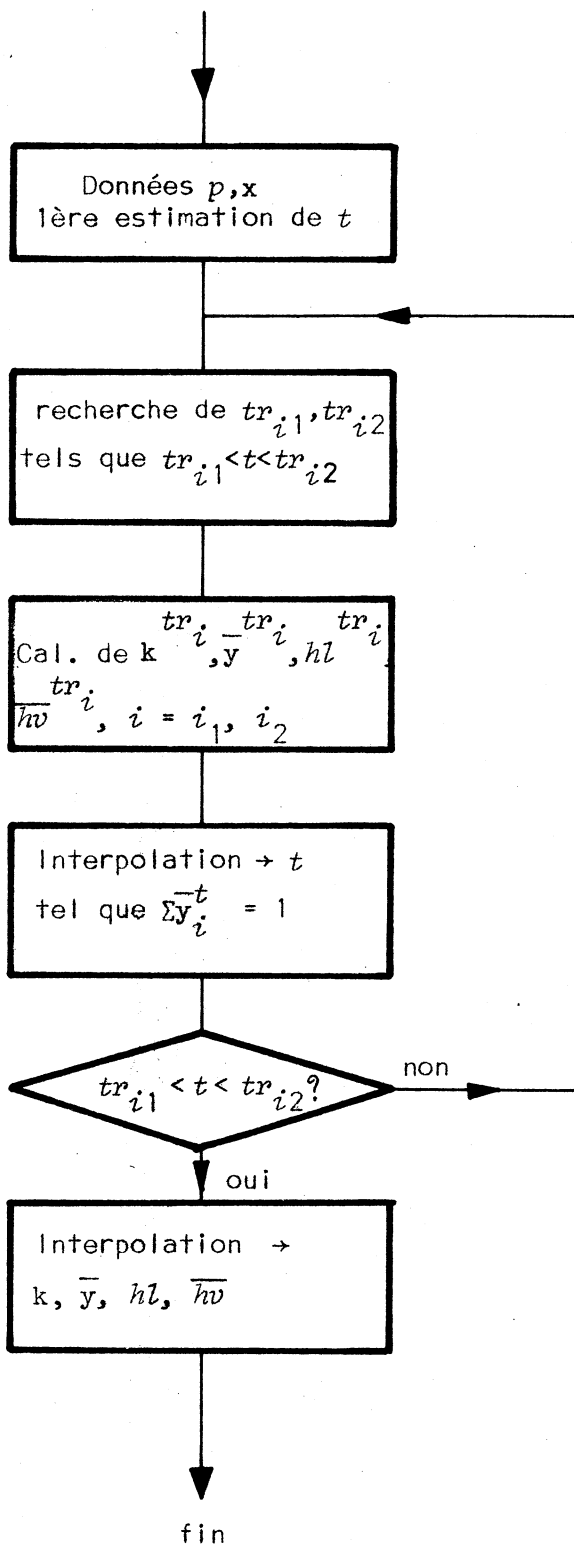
Données $p$, x
1ère estimation de $t$

recherche de $tr_{i1}$, $tr_{i2}$
tels que $tr_{i1} < t < tr_{i2}$

Cal. de $k^{tr_i}$, $\overline{y}^{tr_i}$, $hl^{tr_i}$, $\overline{hv}^{tr_i}$, $i = i_1, i_2$

Interpolation → $t$
tel que $\Sigma \overline{y}_i^t = 1$

$tr_{i1} < t < tr_{i2}$?

non

oui

Interpolation →
k, $\overline{y}$, $hl$, $\overline{hv}$

fin